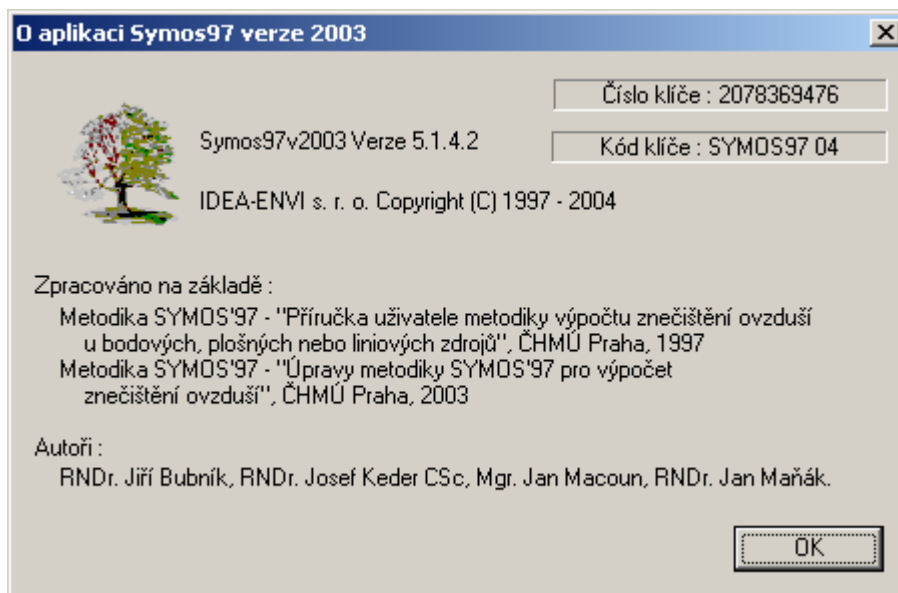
O aplikaci Symos97 verze 2003

Číslo klíče : 2078369476

Symos97v2003 Verze 5.1.4.2

Kód klíče : SYMOS97 04

IDEA-ENVI s. r. o. Copyright (C) 1997 - 2004

Zpracováno na základě :

Metodika SYMOS'97 - ''Příručka uživatele metodiky výpočtu znečištění ovzduší u bodových, plošných nebo liniových zdrojů'', ČHMÚ Praha, 1997

Metodika SYMOS'97 - ''Úpravy metodiky SYMOS'97 pro výpočet znečištění ovzduší'', ČHMÚ Praha, 2003

Autoři :

RNDr. Jiří Bubník, RNDr. Josef Keder CSc, Mgr. Jan Macoun, RNDr. Jan Maňák.

OK